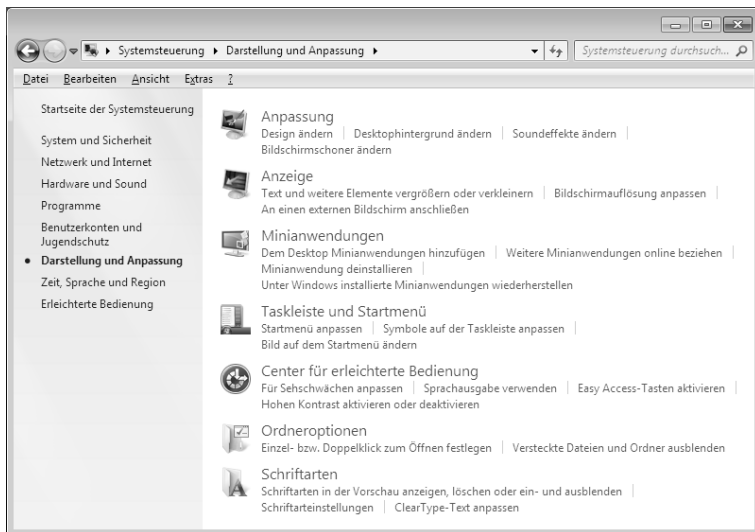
Systemsteuerung ▸ Darstellung und Anpassung ▸

Systemsteuerung durchsuch...

Datei Bearbeiten Ansicht Extras ?

Startseite der Systemsteuerung

System und Sicherheit
Netzwerk und Internet
Hardware und Sound
Programme
Benutzerkonten und Jugendschutz
• Darstellung und Anpassung
Zeit, Sprache und Region
Erleichterte Bedienung

Anpassung
Design ändern | Desktophintergrund ändern | Soundeffekte ändern | Bildschirmschoner ändern

Anzeige
Text und weitere Elemente vergrößern oder verkleinern | Bildschirmauflösung anpassen | An einen externen Bildschirm anschließen

Minianwendungen
Dem Desktop Minianwendungen hinzufügen | Weitere Minianwendungen online beziehen | Minianwendung deinstallieren | Unter Windows installierte Minianwendungen wiederherstellen

Taskleiste und Startmenü
Startmenü anpassen | Symbole auf der Taskleiste anpassen | Bild auf dem Startmenü ändern

Center für erleichterte Bedienung
Für Sehschwächen anpassen | Sprachausgabe verwenden | Easy Access-Tasten aktivieren | Hohen Kontrast aktivieren oder deaktivieren

Ordneroptionen
Einzel- bzw. Doppelklick zum Öffnen festlegen | Versteckte Dateien und Ordner ausblenden

Schriftarten
Schriftarten in der Vorschau anzeigen, löschen oder ein- und ausblenden | Schriftarteinstellungen | ClearType-Text anpassen